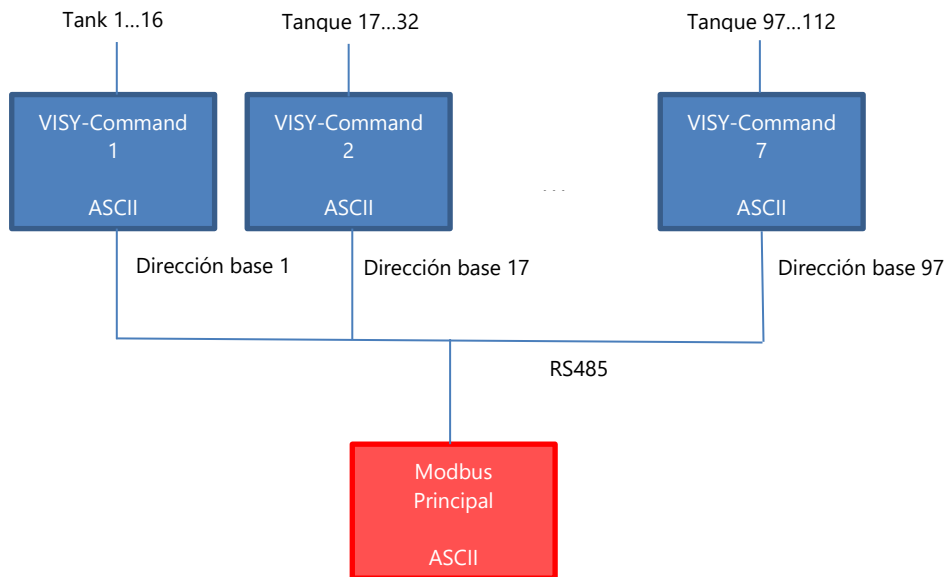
Tank 1...16

Tanque 17...32

Tanque 97...112

VISY-Command
1

ASCII

VISY-Command
2

ASCII

...

VISY-Command
7

ASCII

Dirección base 1

Dirección base 17

Dirección base 97

RS485

Modbus
Principal

ASCII